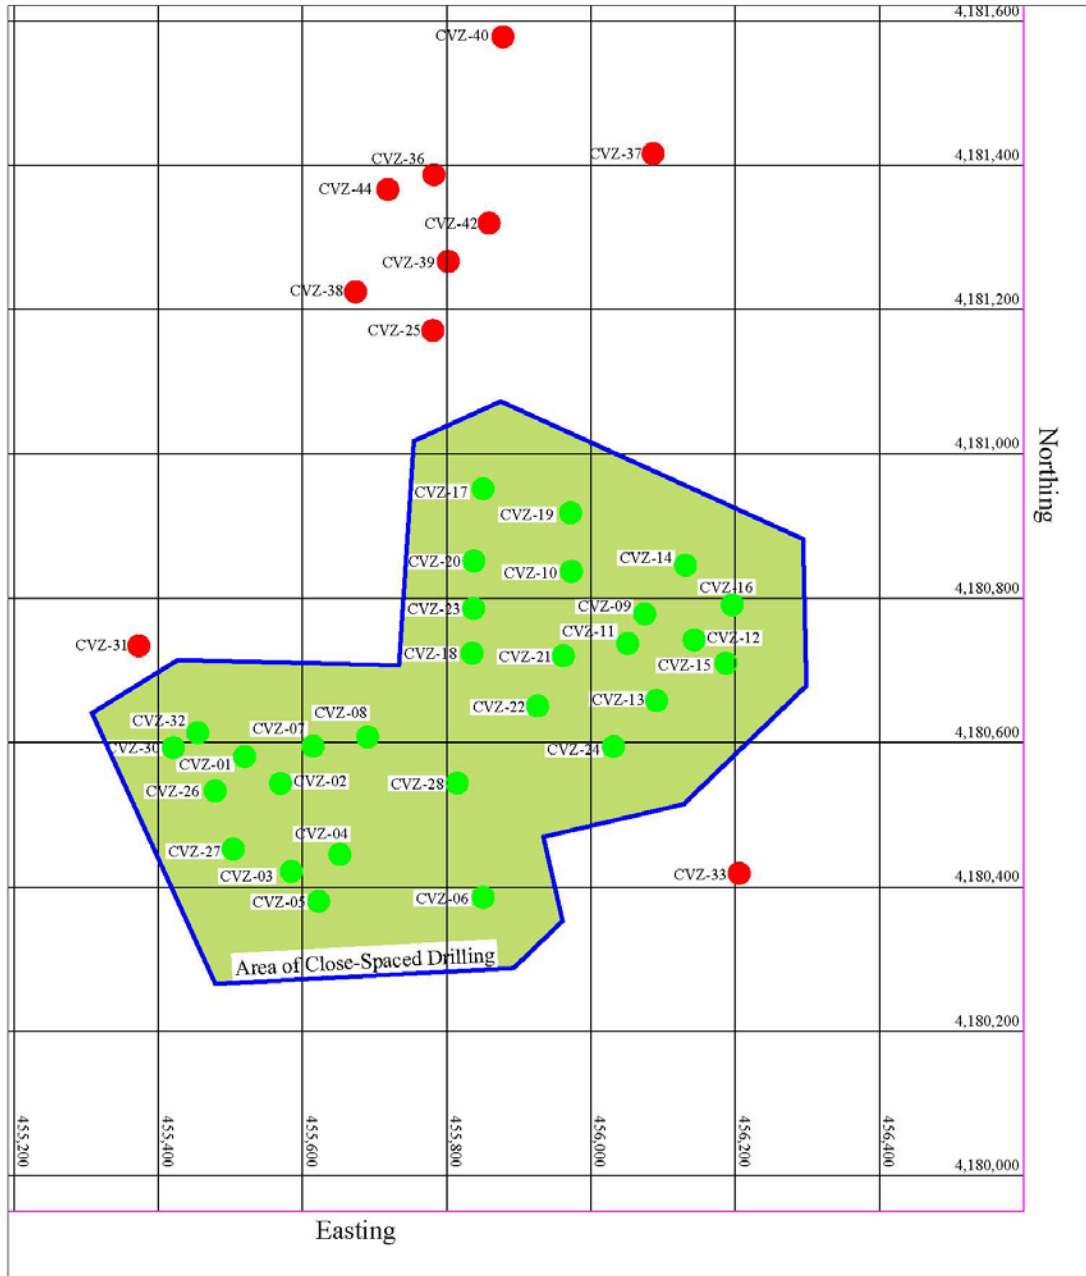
4,181,600
CVZ-40
CVZ-36
CVZ-37
4,181,400
CVZ-44
CVZ-42
CVZ-39
CVZ-38
4,181,200
CVZ-25
4,181,000
Northing
CVZ-17
CVZ-19
CVZ-20
CVZ-14
CVZ-10
CVZ-16
4,180,800
CVZ-23
CVZ-09
CVZ-11
CVZ-12
CVZ-31
CVZ-18
CVZ-21
CVZ-15
CVZ-13
CVZ-22
CVZ-32
CVZ-08
CVZ-07
4,180,600
CVZ-30
CVZ-01
CVZ-24
CVZ-02
CVZ-28
CVZ-26
CVZ-04
CVZ-27
CVZ-33
CVZ-03
4,180,400
CVZ-05
CVZ-06
Area of Close-Spaced Drilling
4,180,200
455,200
455,400
455,600
455,800
456,000
456,200
456,400
4,180,000
Easting